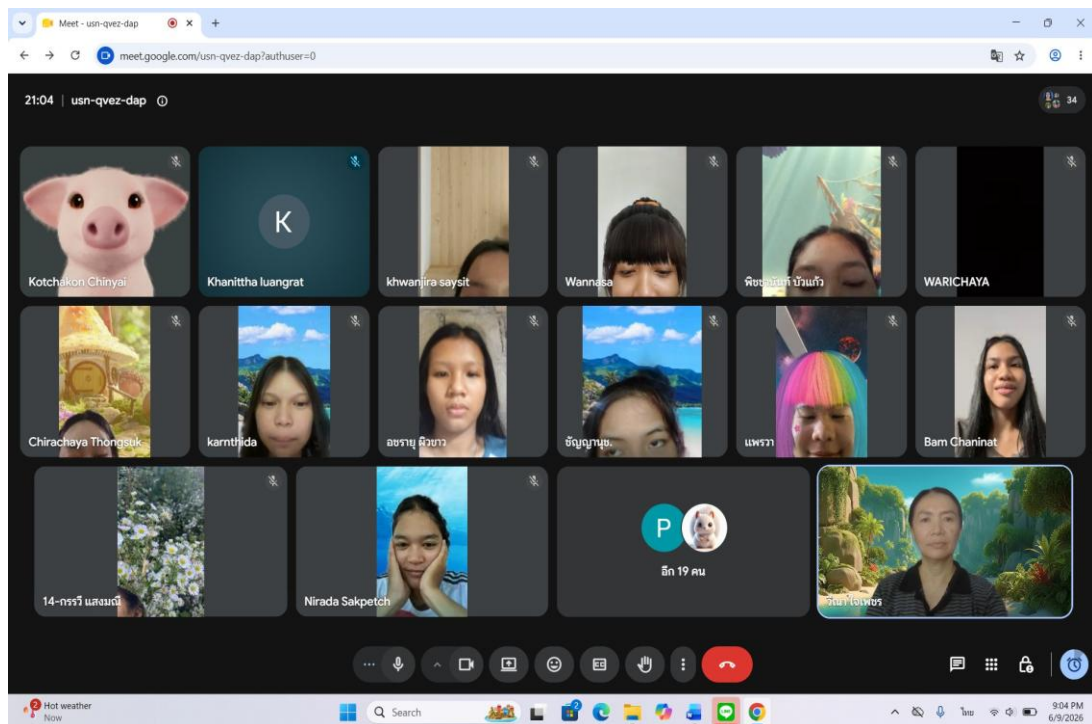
Meet - usn-qvez-dap

meet.google.com/usn-qvez-dap?authuser=0

21:04 | usn-qvez-dap

34

K

Kotchakon Chinyai

Khanittha luangrat

khwanjira saysit

Wannasa

พิชชาภัทร์ บัวแก้ว

WARICHAYA

Chirachaya Thongsuk

karnthida

อชรายุ ผิวขาว

ชัญญานุช.

แพรวา

Bam Chaninat

14-กรรวี แสงมณี

Nirada Sakpetch

P

อีก 19 คน

วัณา ไอเพชร

Hot weather
Now

Search

9:04 PM
6/9/2024